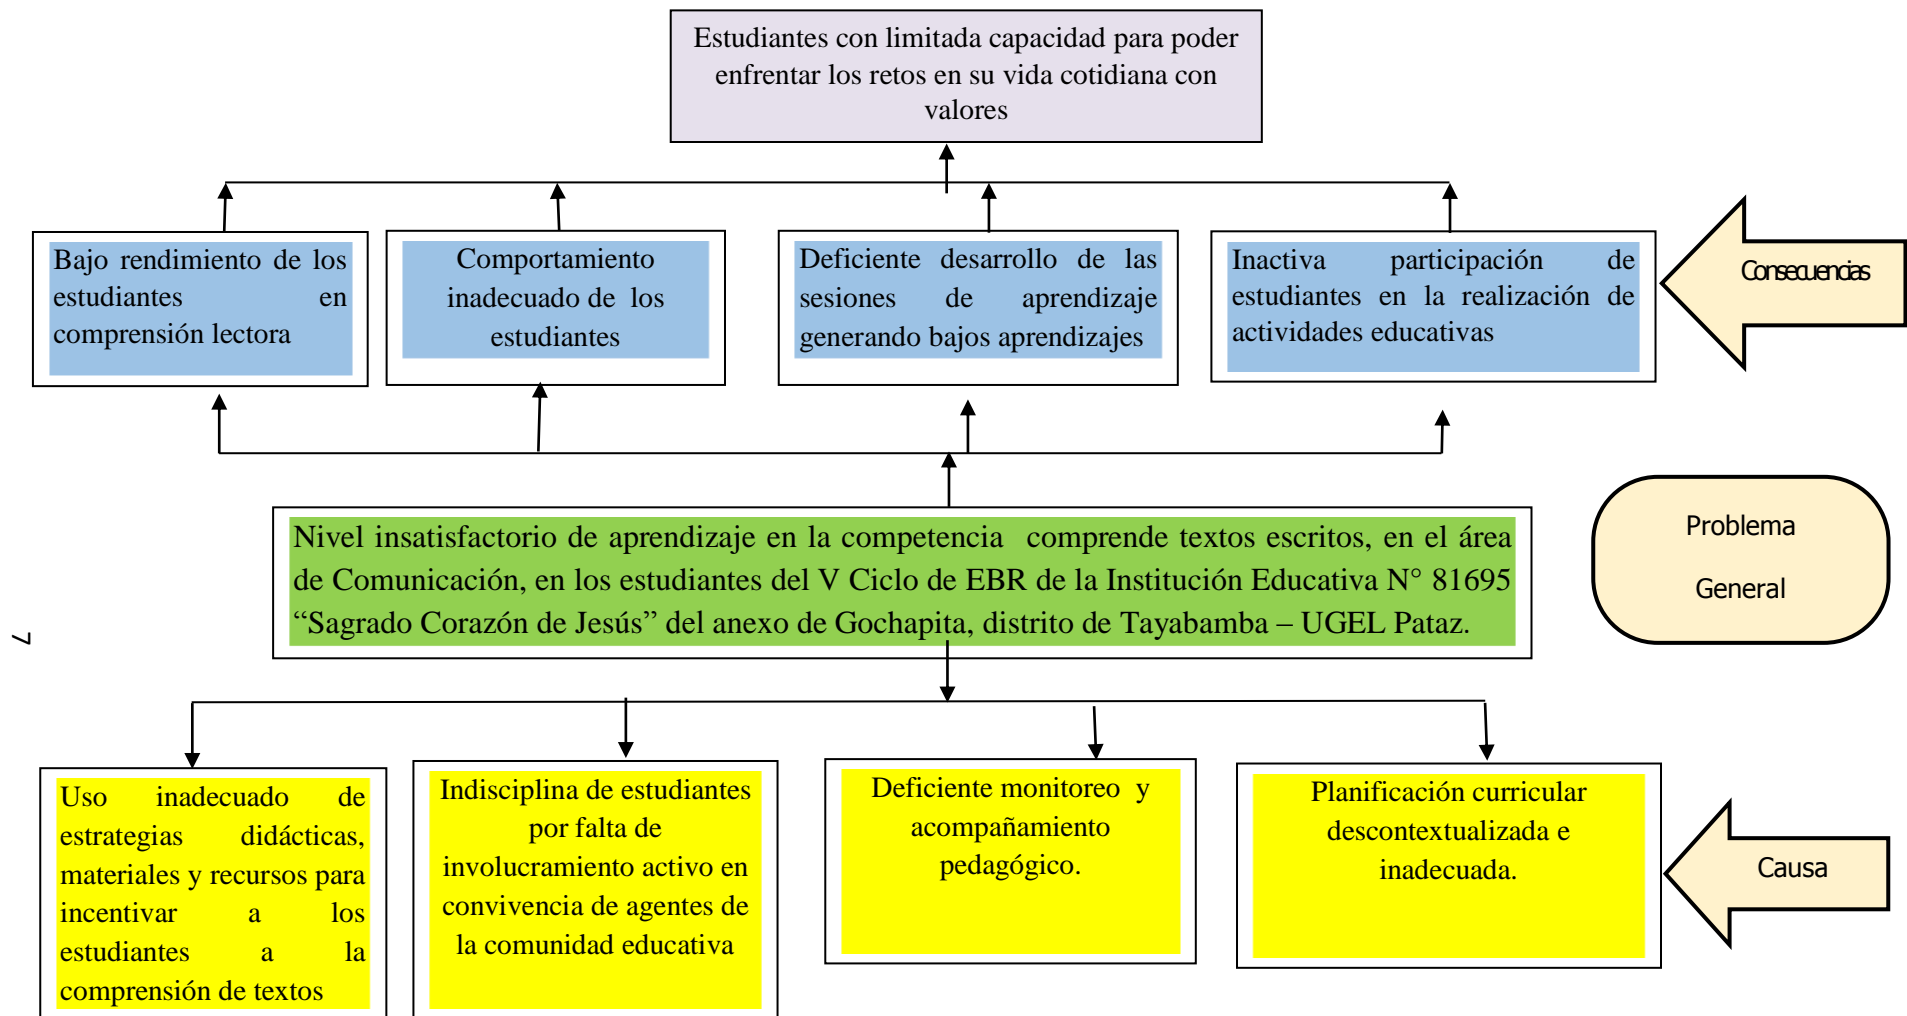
Estudiantes con limitada capacidad para poder enfrentar los retos en su vida cotidiana con valores

Bajo rendimiento de los estudiantes en comprensión lectora

Comportamiento inadecuado de los estudiantes

Deficiente desarrollo de las sesiones de aprendizaje generando bajos aprendizajes

Inactiva participación de estudiantes en la realización de actividades educativas

Consecuencias

Nivel insatisfactorio de aprendizaje en la competencia comprende textos escritos, en el área de Comunicación, en los estudiantes del V Ciclo de EBR de la Institución Educativa N° 81695 “Sagrado Corazón de Jesús” del anexo de Gochapita, distrito de Tayabamba – UGEL Pataz.

Problema General

7

Uso inadecuado de estrategias didácticas, materiales y recursos para incentivar a los estudiantes a la comprensión de textos

Indisciplina de estudiantes por falta de involucramiento activo en convivencia de agentes de la comunidad educativa

Deficiente monitoreo y acompañamiento pedagógico.

Planificación curricular descontextualizada e inadecuada.

Causa